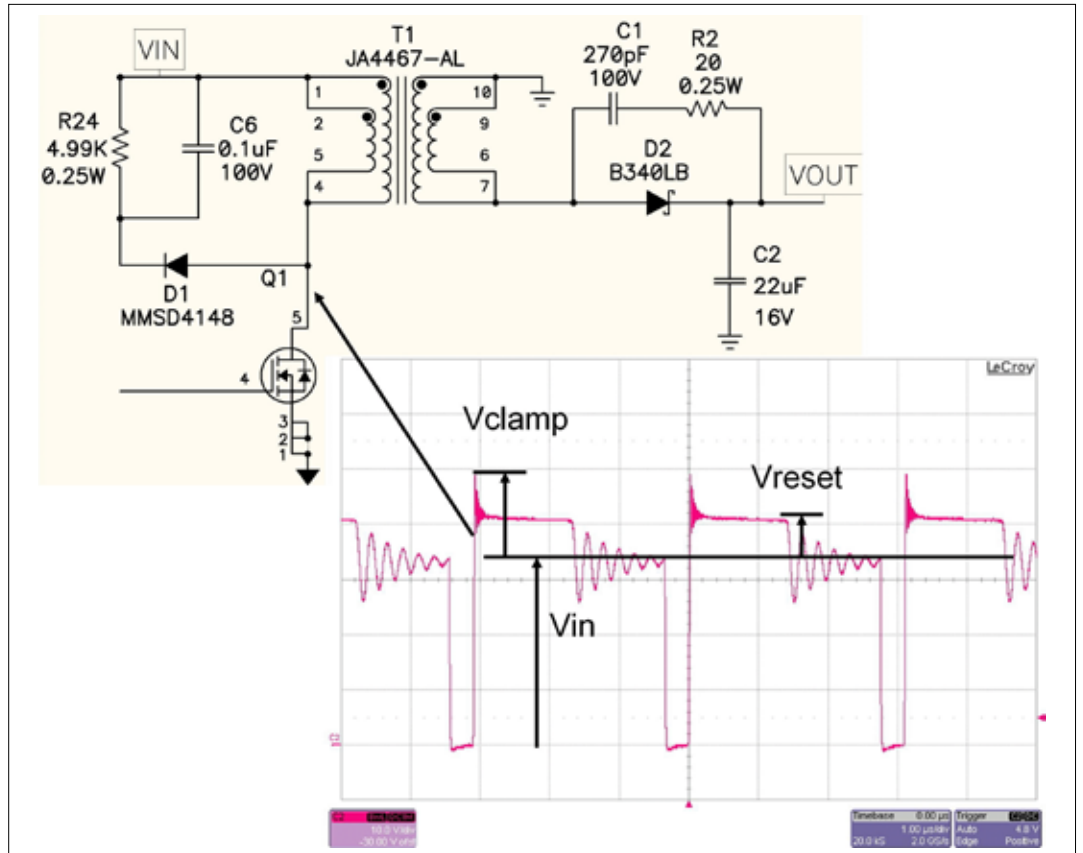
VIN
T1
JA4467-AL
C1
270pF
100V
R2
20
0.25W
R24
4.99K
0.25W
C6
0.1uF
100V
1
2
5
4
10
9
6
7
D2
B340LB
VOUT
C2
22uF
16V
D1
MMSD4148
Q1
5
4
3
2
1
LeCroy
Vclamp
Vreset
Vin
C2
10.0 V/div
-30.00 V ofst
Timebase 0.00 µs
1.00 µs/div
20.0 kS 2.0 GS/s
Trigger
Auto 4.8 V
Edge Positive